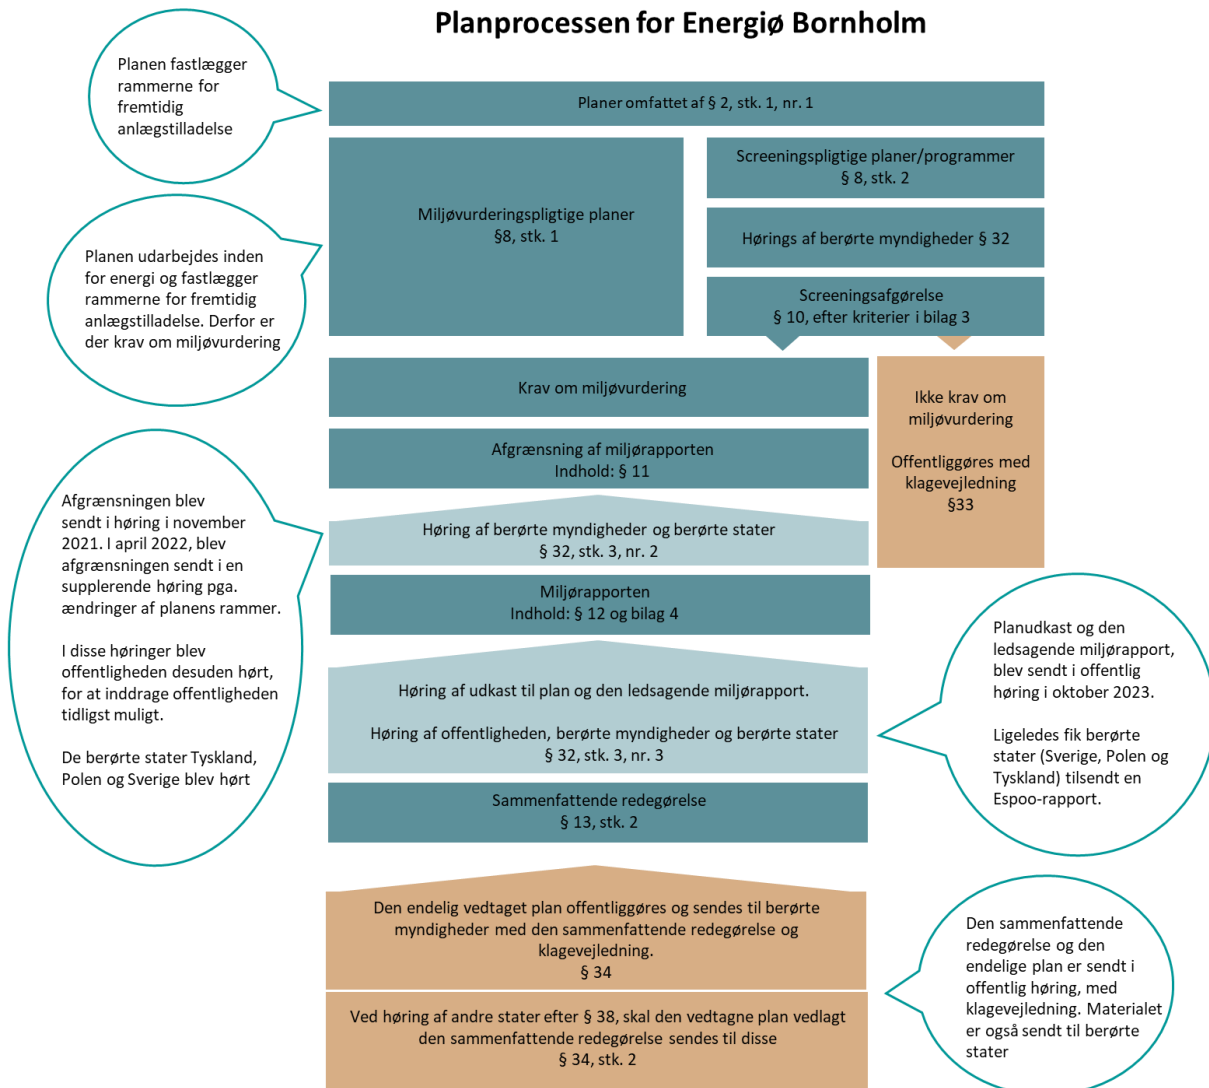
Planprocessen for Energiø Bornholm

Planen fastlægger rammerne for fremtidig anlægstilladelse

Planer omfattet af § 2, stk. 1, nr. 1

Miljøvurderingspligtige planer
§8, stk. 1

Screeningspligtige planer/programmer
§ 8, stk. 2

Hørings af berørte myndigheder § 32

Screeningsafgørelse
§ 10, efter kriterier i bilag 3

Planen udarbejdes inden for energi og fastlægger rammerne for fremtidig anlægstilladelse. Derfor er der krav om miljøvurdering

Krav om miljøvurdering

Ikke krav om miljøvurdering

Offentliggøres med klagevejledning
§33

Afgrænsning af miljørapporten
Indhold: § 11

Afgrænsningen blev sendt i høring i november 2021. I april 2022, blev afgrænsningen sendt i en supplerende høring pga. ændringer af planens rammer.

I disse høringer blev offentligheden desuden hørt, for at inddrage offentligheden tidligst muligt.

De berørte stater Tyskland, Polen og Sverige blev hørt

Høring af berørte myndigheder og berørte stater
§ 32, stk. 3, nr. 2

Miljørapporten
Indhold: § 12 og bilag 4

Planudkast og den ledsagende miljørapport, blev sendt i offentlig høring i oktober 2023.

Ligeledes fik berørte stater (Sverige, Polen og Tyskland) tilsendt en Espoo-rapport.

Høring af udkast til plan og den ledsagende miljørapport.

Høring af offentligheden, berørte myndigheder og berørte stater
§ 32, stk. 3, nr. 3

Sammenfattende redegørelse
§ 13, stk. 2

Den endelig vedtaget plan offentliggøres og sendes til berørte myndigheder med den sammenfattende redegørelse og klagevejledning.
§ 34

Ved høring af andre stater efter § 38, skal den vedtagne plan vedlagt den sammenfattende redegørelse sendes til disse
§ 34, stk. 2

Den sammenfattende redegørelse og den endelige plan er sendt i offentlig høring, med klagevejledning. Materialet er også sendt til berørte stater